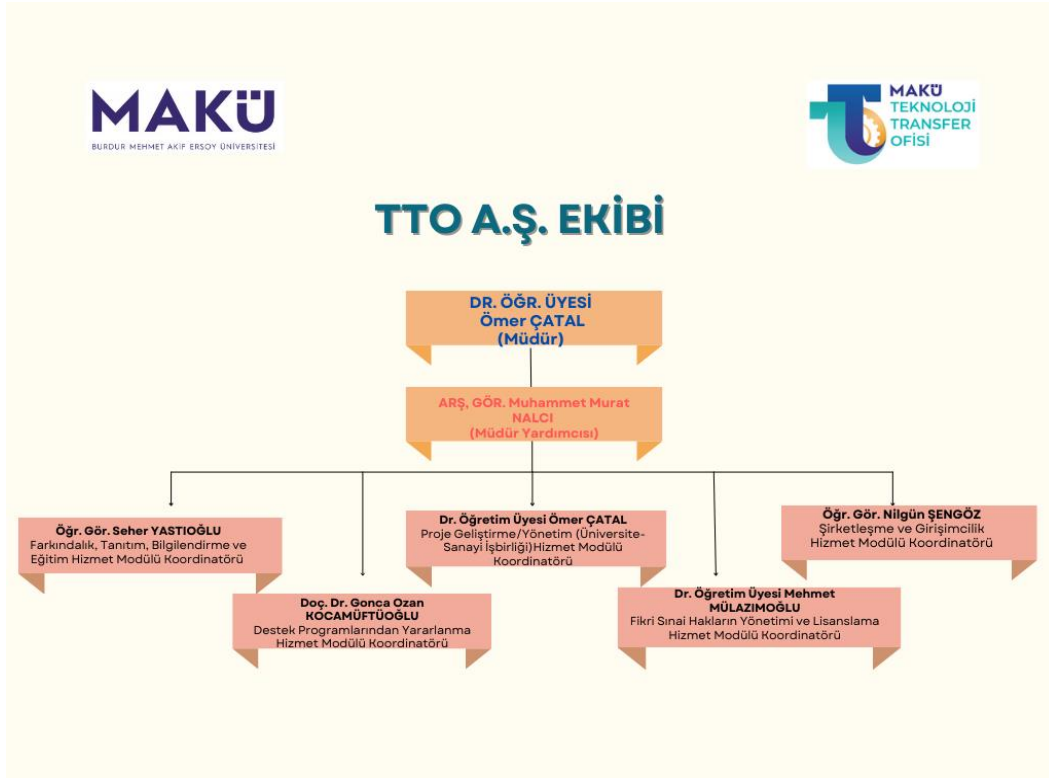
MAKÜ
BURDUR MEHMET AKİF ERSOY ÜNİVERSİTESİ

MAKÜ TEKNOLOJİ TRANSFER OFİSİ

TTO A.Ş. EKİBİ

DR. ÖĞR. ÜYESİ
Ömer ÇATAL
(Müdür)

ARŞ. GÖR. Muhammet Murat NALCI
(Müdür Yardımcısı)

Öğr. Gör. Seher YASTIOĞLU
Farkındalık, Tanıtım, Bilgilendirme ve Eğitim Hizmet Modülü Koordinatörü

Doç. Dr. Gonca Ozan KOCAMÜFTÜOĞLU
Destek Programlarından Yararlanma Hizmet Modülü Koordinatörü

Dr. Öğretim Üyesi Ömer ÇATAL
Proje Geliştirme/Yönetim (Üniversite-Sanayi İşbirliği)Hizmet Modülü Koordinatörü

Dr. Öğretim Üyesi Mehmet MÜLAZIMOĞLU
Fikri Sınai Hakların Yönetimi ve Lisanslama Hizmet Modülü Koordinatörü

Öğr. Gör. Nilgün ŞENGÖZ
Şirketleşme ve Girişimcilik Hizmet Modülü Koordinatörü